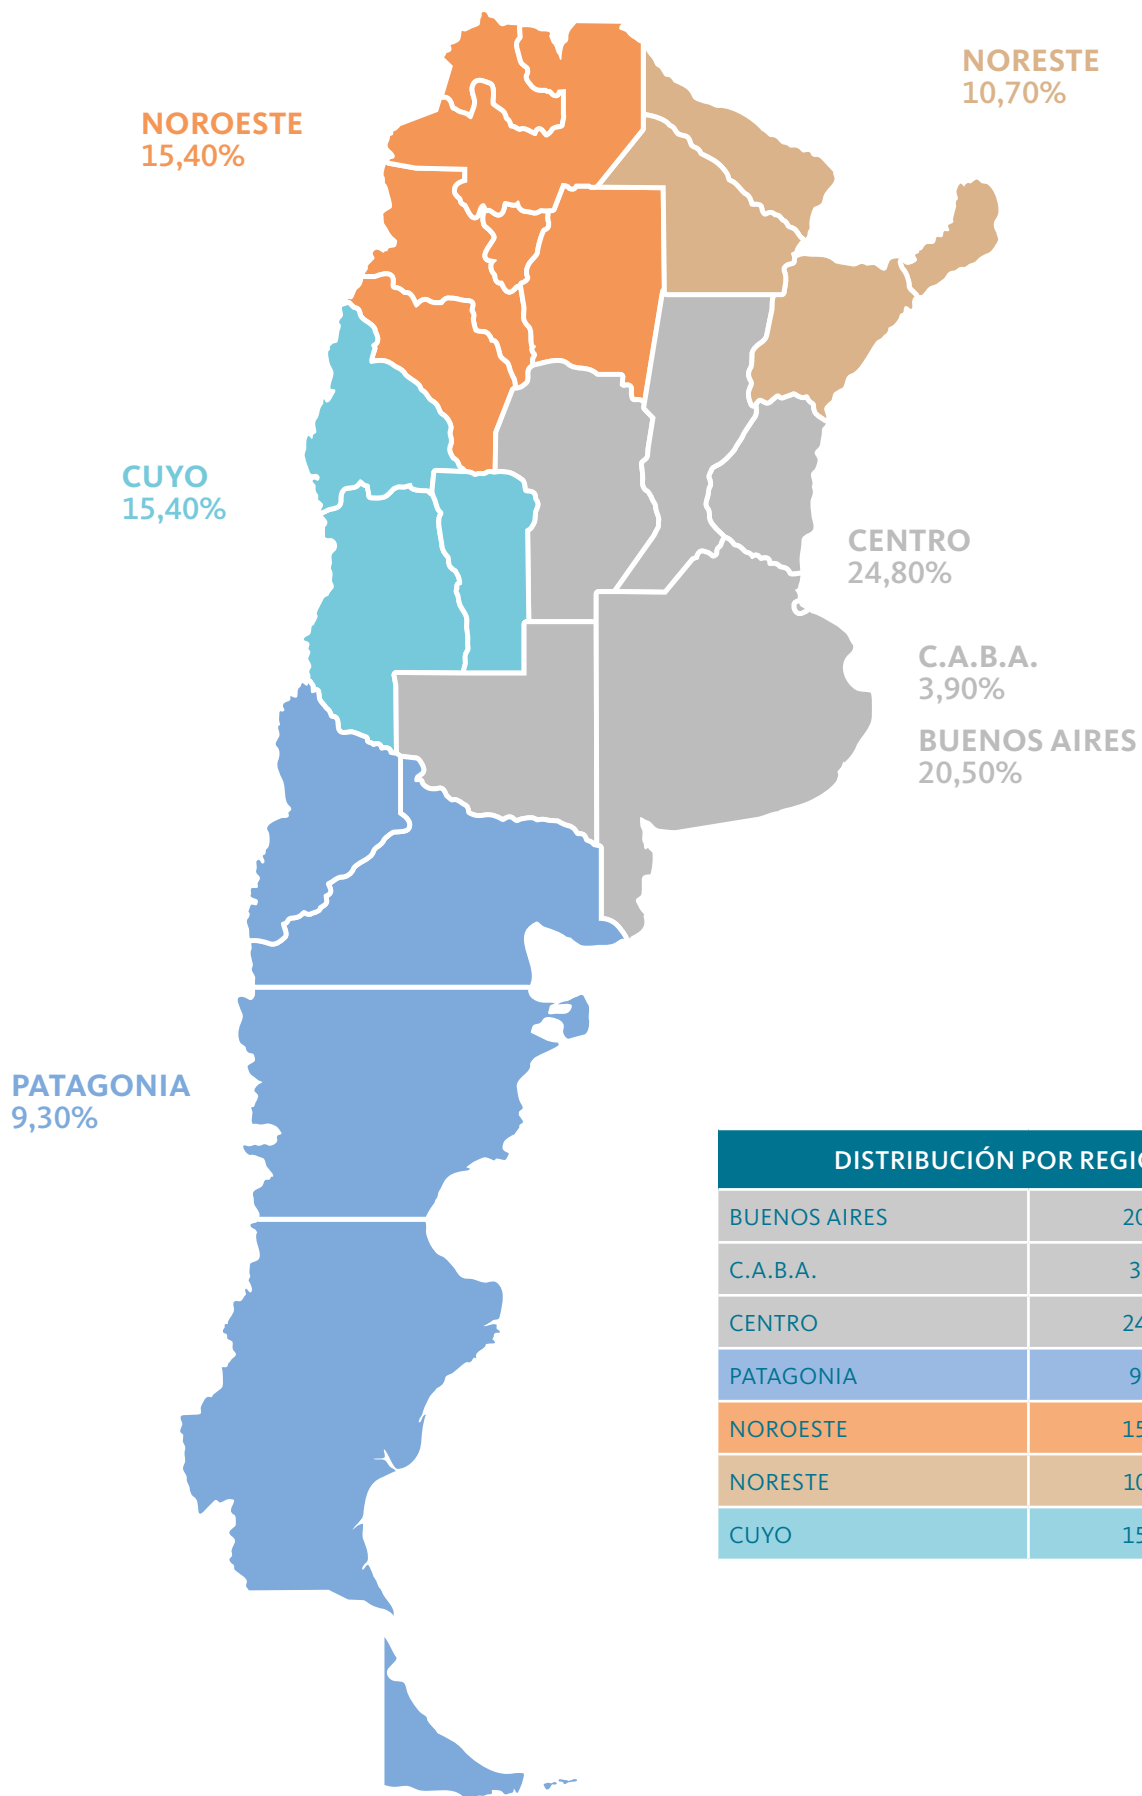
NORESTE
10,70%

NOROESTE
15,40%

CUYO
15,40%

CENTRO
24,80%

C.A.B.A.
3,90%

BUENOS AIRES
20,50%

PATAGONIA
9,30%

| DISTRIBUCIÓN POR REGI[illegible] | |
|---|---|
| BUENOS AIRES | 20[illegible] |
| C.A.B.A. | 3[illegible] |
| CENTRO | 24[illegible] |
| PATAGONIA | 9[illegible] |
| NOROESTE | 15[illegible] |
| NORESTE | 10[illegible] |
| CUYO | 15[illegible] |